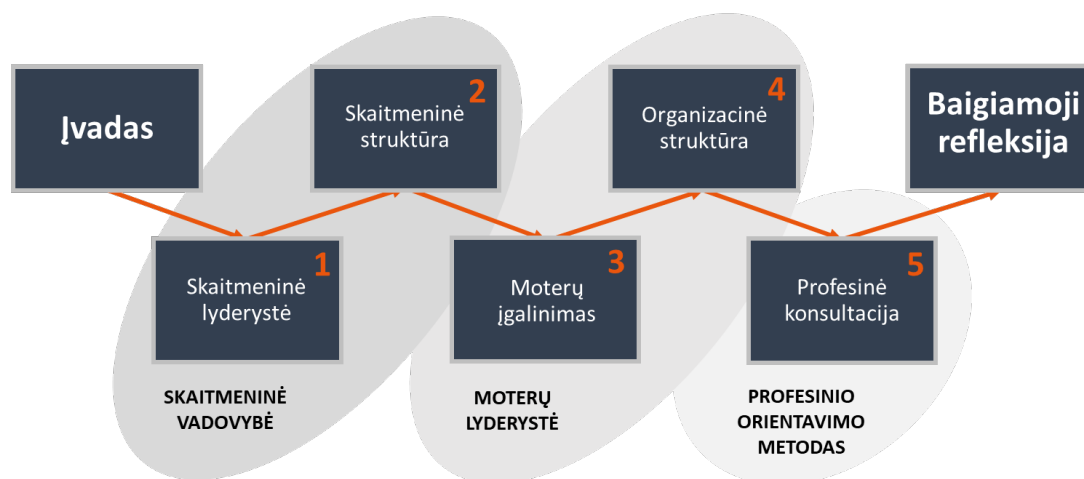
Įvadas

2
Skaitmeninė struktūra

4
Organizacinė struktūra

Baigiamoji refleksija

1
Skaitmeninė lyderystė

3
Moterų įgalinimas

5
Profesinė konsultacija

SKAITMENINĖ VADOVYBĖ

MOTERŲ LYDERYSTĖ

PROFESINIO ORIENTAVIMO METODAS